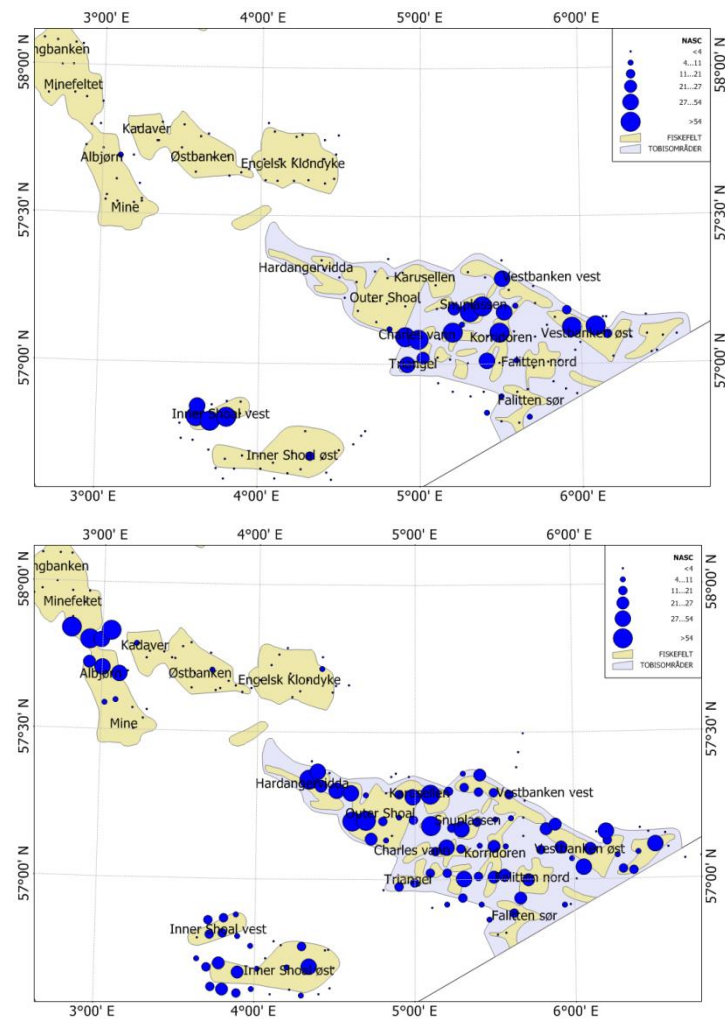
3°00' E
4°00' E
5°00' E
6°00' E
ngbanken
Minefeltet
Kadaver
Albjørn
Østbanken
Engelsk Klondyke
Mine
58°00' N
57°30' N
57°00' N
NASC
<4
4...11
11...21
21...27
27...54
>54
FISKEFELT
TOBISOMRÅDER
Hardangervidda
Karusellen
Vestbanken vest
Outer Shoal
Snuplassen
Charles vard
Korndoren
Vestbanken øst
Triangel
Falitten nord
Falitten sør
Inner Shoal vest
Inner Shoal øst
3°00' E
4°00' E
5°00' E
6°00' E

3°00' E
4°00' E
5°00' E
6°00' E
ngbanken
Minefeltet
Kadaver
Albjørn
Østbanken
Engelsk Klondyke
Mine
58°00' N
57°30' N
57°00' N
NASC
<4
4...11
11...21
21...27
27...54
>54
FISKEFELT
TOBISOMRÅDER
Hardangervidda
Karusellen
Vestbanken vest
Outer Shoal
Snuplassen
Charles va
Korndoren
Vestbanken øst
Triangel
Falitten nord
Falitten sør
Inner Shoal vest
Inner Shoal øst
3°00' E
4°00' E
5°00' E
6°00' E